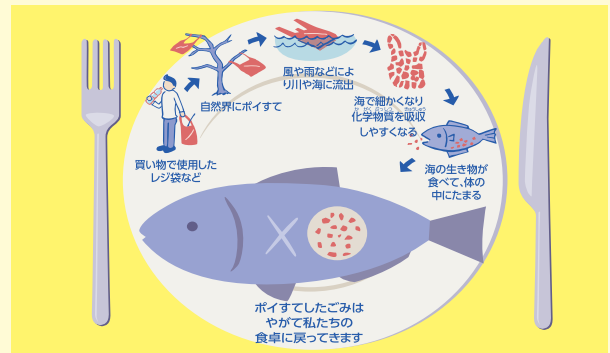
買い物で使用したレジ袋など

自然界にポイすて

風や雨などにより川や海に流出

海で細かくなり化学物質を吸収しやすくなる

海の生き物が食べて、体の中にたまる

ポイすてしたごみはやがて私たちの食卓に戻ってきます